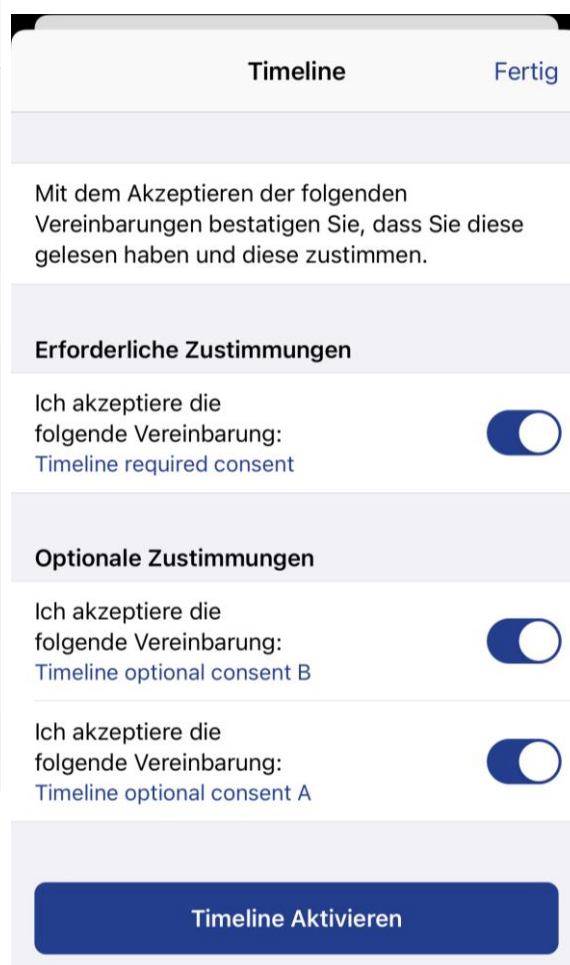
Timeline

Fertig

Mit dem Akzeptieren der folgenden Vereinbarungen bestatigen Sie, dass Sie diese gelesen haben und diese zustimmen.

Erforderliche Zustimmungen

Ich akzeptiere die folgende Vereinbarung:
Timeline required consent

Optionale Zustimmungen

Ich akzeptiere die folgende Vereinbarung:
Timeline optional consent B

Ich akzeptiere die folgende Vereinbarung:
Timeline optional consent A

Timeline Aktivieren